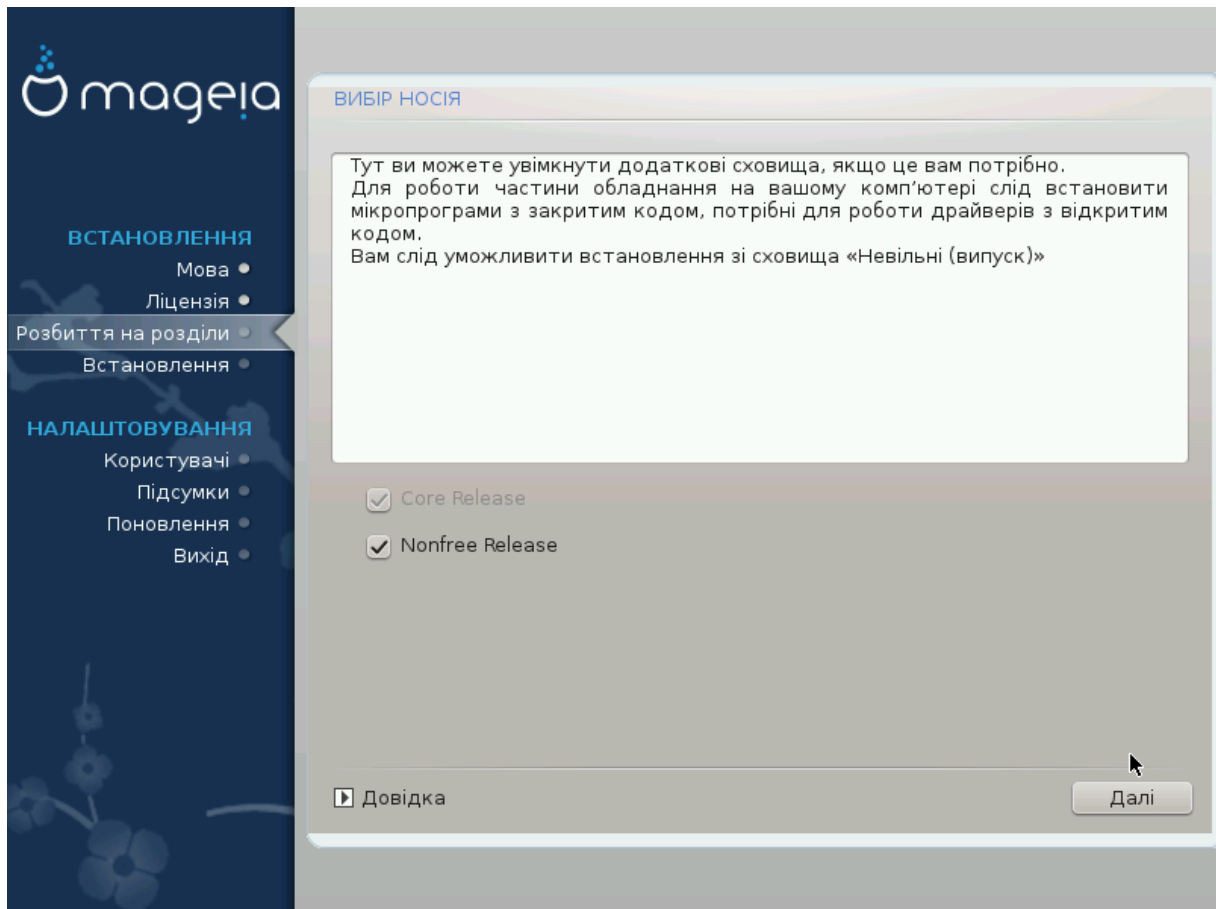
mageia

ВСТАНОВЛЕННЯ
Мова
Ліцензія
Розбиття на розділи
Встановлення

НАЛАШТОВУВАННЯ
Користувачі
Підсумки
Поновлення
Вихід

ВИБІР НОСІЯ

Тут ви можете увімкнути додаткові сховища, якщо це вам потрібно.
Для роботи частини обладнання на вашому комп'ютері слід встановити мікропрограми з закритим кодом, потрібні для роботи драйверів з відкритим кодом.
Вам слід уможливити встановлення зі сховища «Невільні (випуск)»

Core Release
Nonfree Release

Довідка
Далі